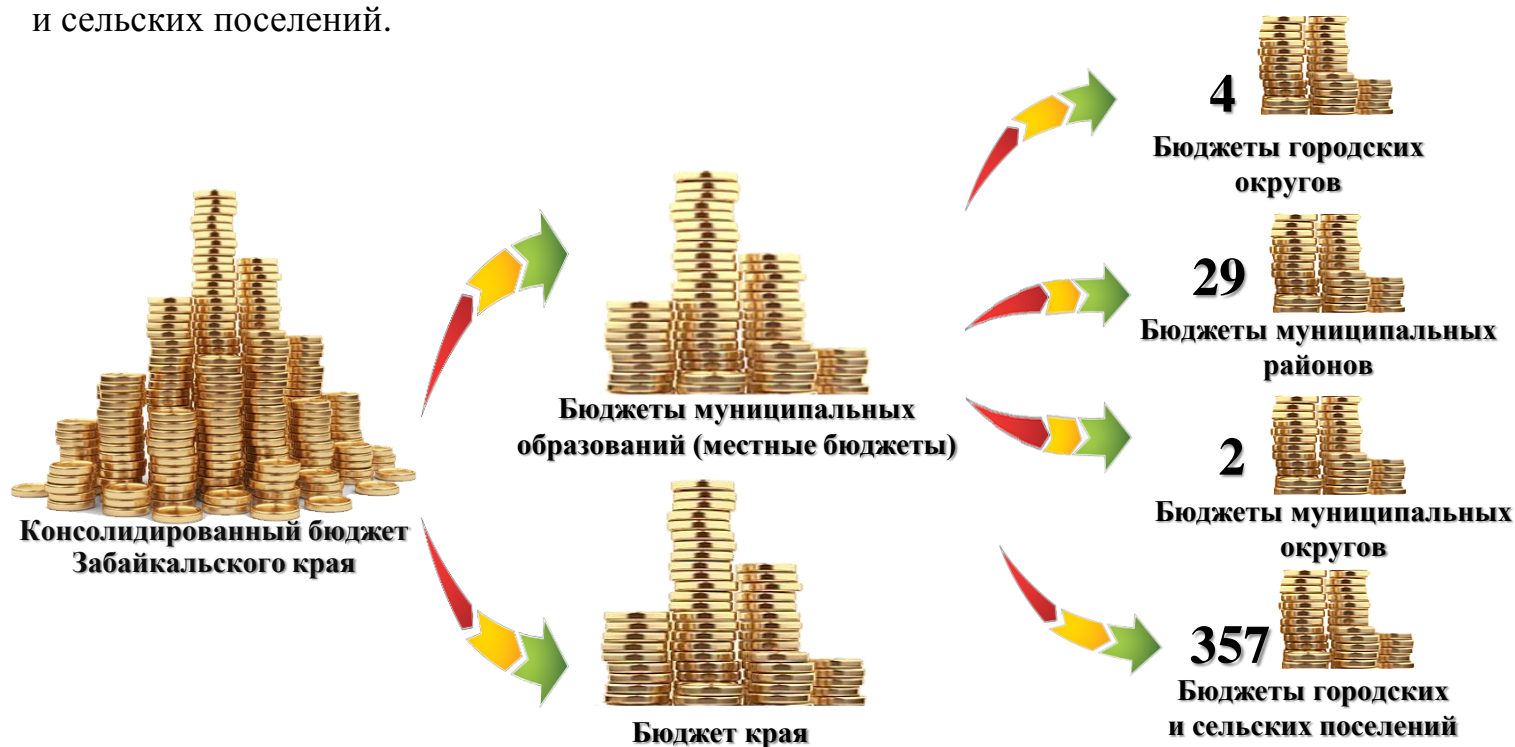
и сельских поселений.

Консолидированный бюджет Забайкальского края

Бюджеты муниципальных образований (местные бюджеты)

Бюджет края

4

Бюджеты городских округов

29

Бюджеты муниципальных районов

2

Бюджеты муниципальных округов

357

Бюджеты городских и сельских поселений